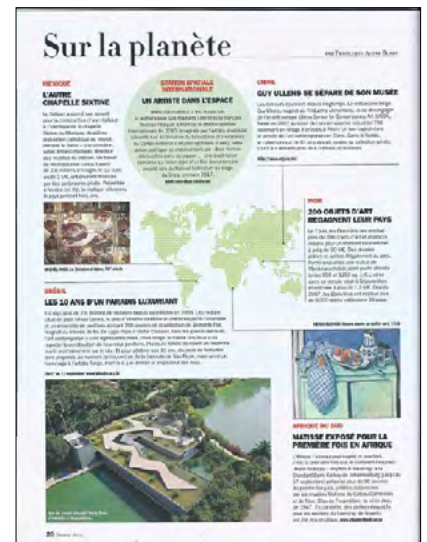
Sur la planète

PAR FRANÇOISE-ANNE BUSSY

MEXIQUE
L'AUTRE CHAPELLE SIXTINE

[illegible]

STATION SPATIALE INTERNATIONALE
UN ARTISTE DANS L'ESPACE

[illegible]

CHINE
GUY ULLENS SE SÉPARE DE SON MUSÉE

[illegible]

INDE
200 OBJETS D'ART REGAGNENT LEUR PAYS

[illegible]

BRÉSIL
LES 10 ANS D'UN PARADIS LUXURIANT

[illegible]

AFRIQUE DU SUD
MATISSE EXPOSÉ POUR LA PREMIÈRE FOIS EN AFRIQUE

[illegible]

20 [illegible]